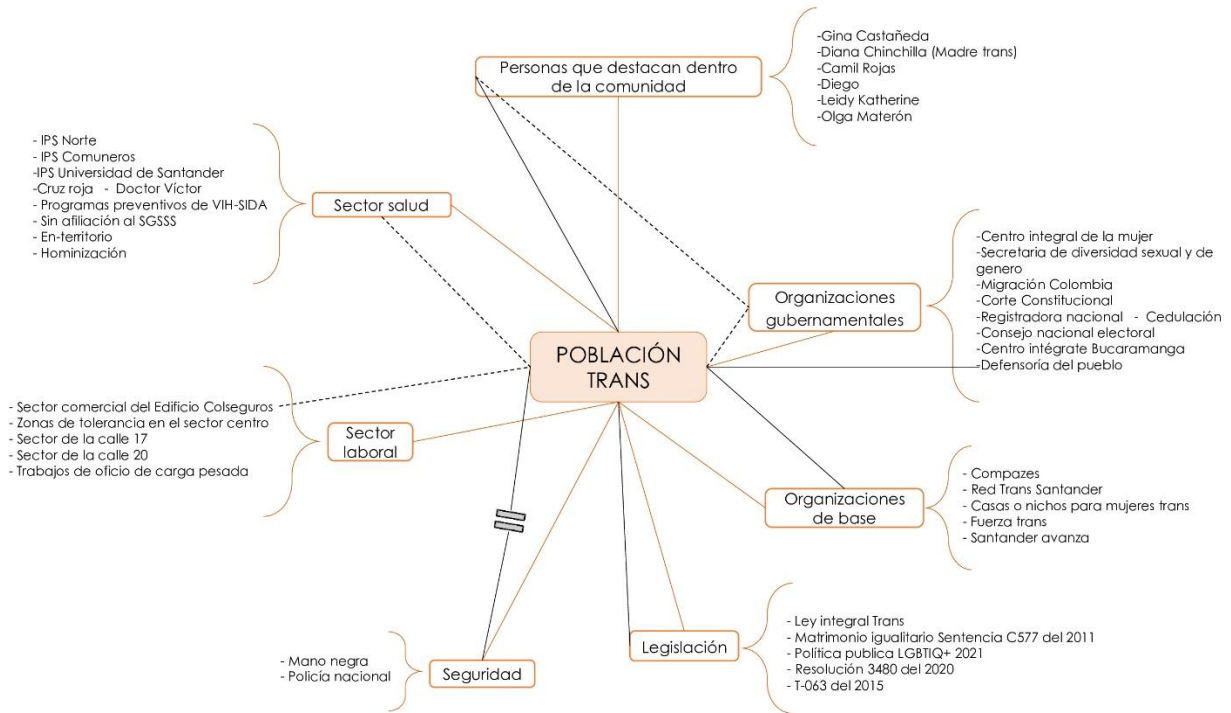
Personas que destacan dentro de la comunidad

-Gina Castañeda
-Diana Chinchilla (Madre trans)
-Camil Rojas
-Diego
-Leidy Katherine
-Olga Materón

Sector salud

- IPS Norte
- IPS Comuneros
-IPS Universidad de Santander
-Cruz roja - Doctor Víctor
- Programas preventivos de VIH-SIDA
- Sin afiliación al SGSSS
- En-territorio
- Hominización

Organizaciones gubernamentales

-Centro integral de la mujer
-Secretaria de diversidad sexual y de genero
-Migración Colombia
-Corte Constitucional
-Registradora nacional - Cedulación
-Consejo nacional electoral
-Centro intégrate Bucaramanga
-Defensoría del pueblo

POBLACIÓN TRANS

Sector laboral

- Sector comercial del Edificio Colseguros
- Zonas de tolerancia en el sector centro
- Sector de la calle 17
- Sector de la calle 20
- Trabajos de oficio de carga pesada

Organizaciones de base

- Compazes
- Red Trans Santander
- Casas o nichos para mujeres trans
- Fuerza trans
- Santander avanza

Legislación

- Ley integral Trans
- Matrimonio igualitario Sentencia C577 del 2011
- Política publica LGBTIQ+ 2021
- Resolución 3480 del 2020
- T-063 del 2015

Seguridad

- Mano negra
- Policía nacional